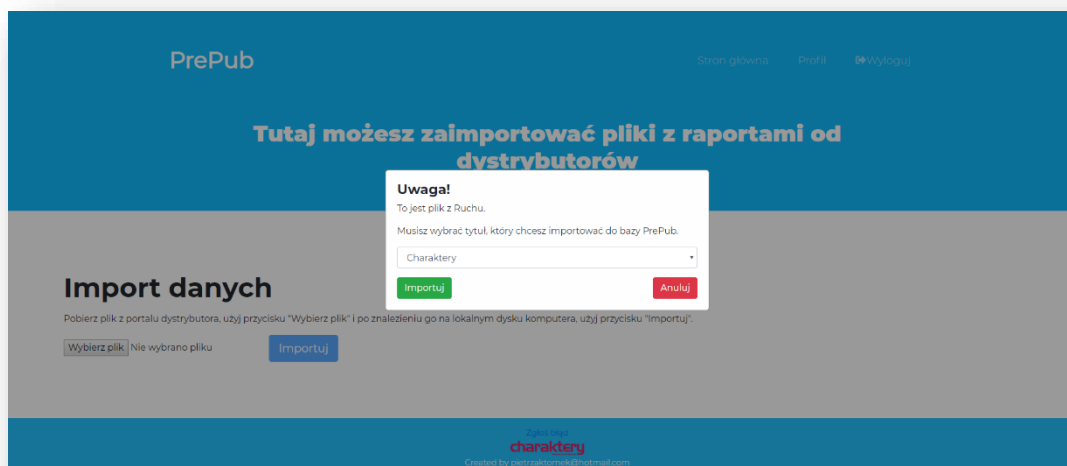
PrePub

Stron główna Profil Wyloguj

Tutaj możesz zaimportować pliki z raportami od dystrybutorów

Uwaga!

To jest plik z Ruchu.

Musisz wybrać tytuł, który chcesz importować do bazy PrePub.

Charaktery

Importuj

Anuluj

Import danych

Pobierz plik z portalu dystrybutora, użyj przycisku "Wybierz plik" i po znalezieniu go na lokalnym dysku komputera, użyj przycisku "Importuj".

Wybierz plik Nie wybrano pliku

Importuj

Zgłoś błąd

charaktery

Created by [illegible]@hotmail.com